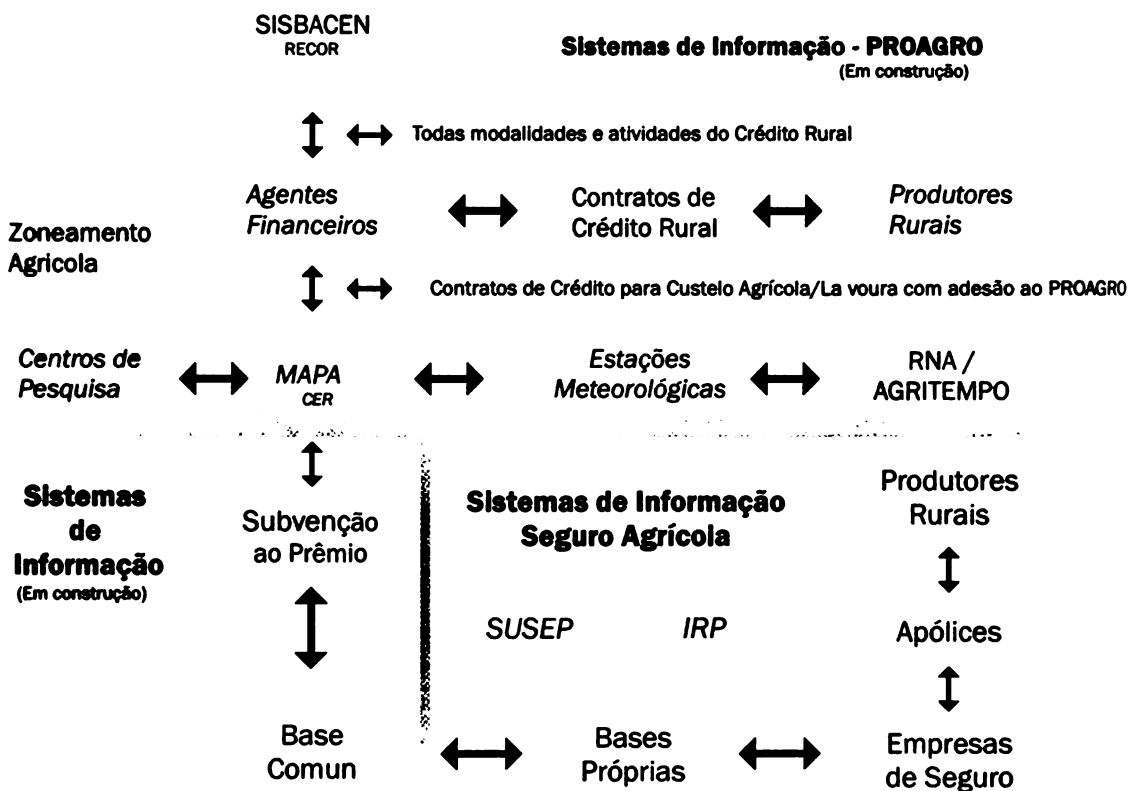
SISBACEN
RECOR

Sistemas de Informação - PROAGRO
(Em construção)

Todas modalidades e atividades do Crédito Rural

Agentes Financeiros

Contratos de Crédito Rural

Produtores Rurais

Zoneamento Agricola

Contratos de Crédito para Custeio Agrícola/La voura com adesão ao PROAGRO

Centros de Pesquisa

MAPA
CER

Estações Meteorológicas

RNA / AGRITEMPO

Sistemas de Informação
(Em construção)

Subvenção ao Prêmio

Sistemas de Informação Seguro Agrícola

Produtores Rurais

SUSEP

IRP

Apólices

Base Comun

Bases Próprias

Empresas de Seguro